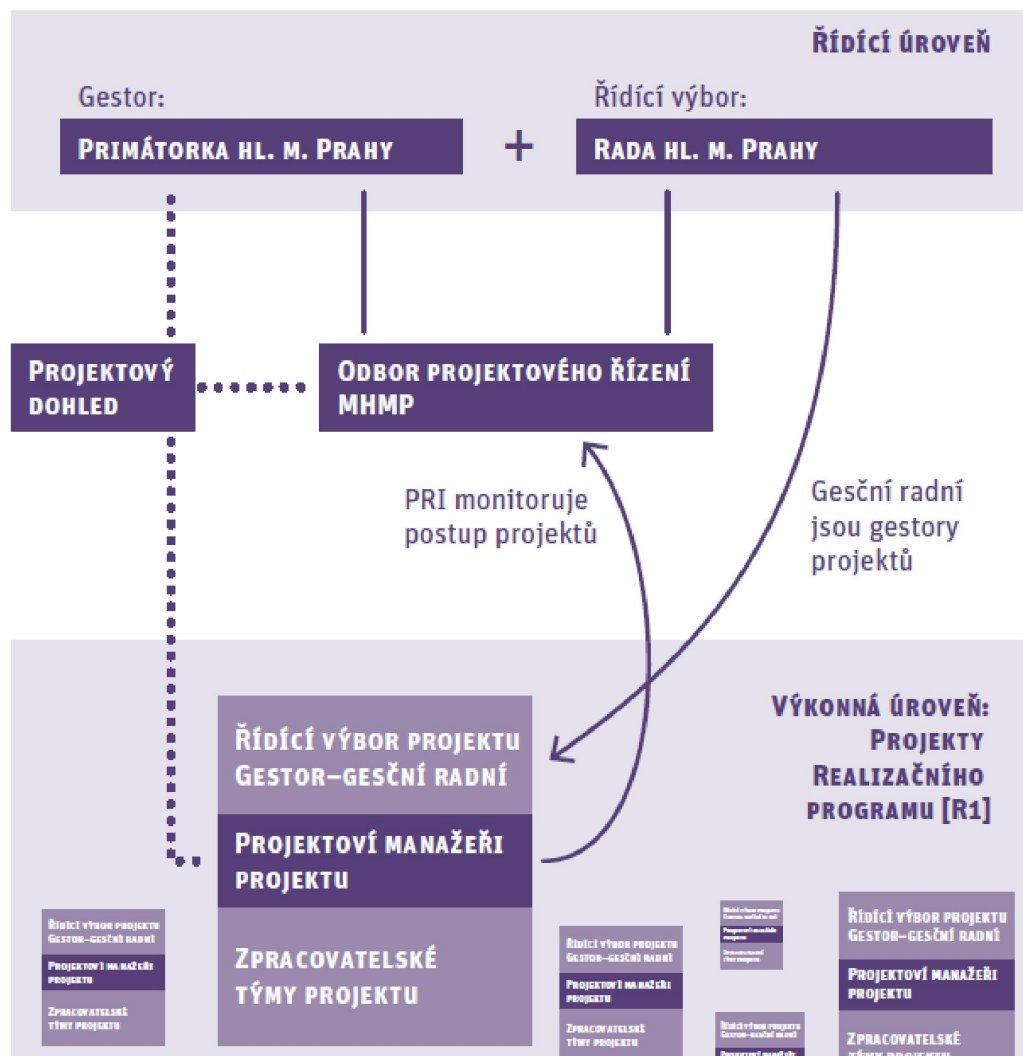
ŘÍDÍCÍ ÚROVEŇ

Gestor:
PRIMÁTORKA HL. M. PRAHY

+

Řídící výbor:
RADA HL. M. PRAHY

PROJEKTOVÝ DOHLED

ODBOR PROJEKTOVÉHO ŘÍZENÍ MHMP

PRI monitoruje postup projektů

Gesční radní jsou gestory projektů

VÝKONNÁ ÚROVEŇ: PROJEKTY REALIZAČNÍHO PROGRAMU [R1]

ŘÍDÍCÍ VÝBOR PROJEKTU GESTOR–GESČNÍ RADNÍ

PROJEKTOVÍ MANAŽEŘI PROJEKTU

ZPRACOVATELSKÉ TÝMY PROJEKTU

ŘÍDÍCÍ VÝBOR PROJEKTU GESTOR–GESČNÍ RADNÍ
PROJEKTOVÍ MANAŽEŘI PROJEKTU
ZPRACOVATELSKÉ TÝMY PROJEKTU

ŘÍDÍCÍ VÝBOR PROJEKTU GESTOR–GESČNÍ RADNÍ
PROJEKTOVÍ MANAŽEŘI PROJEKTU
ZPRACOVATELSKÉ TÝMY PROJEKTU

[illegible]

ŘÍDÍCÍ VÝBOR PROJEKTU
PROJEKTOVÍ MANAŽEŘI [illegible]

ŘÍDÍCÍ VÝBOR PROJEKTU GESTOR–GESČNÍ RADNÍ
PROJEKTOVÍ MANAŽEŘI PROJEKTU
ZPRACOVATELSKÉ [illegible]